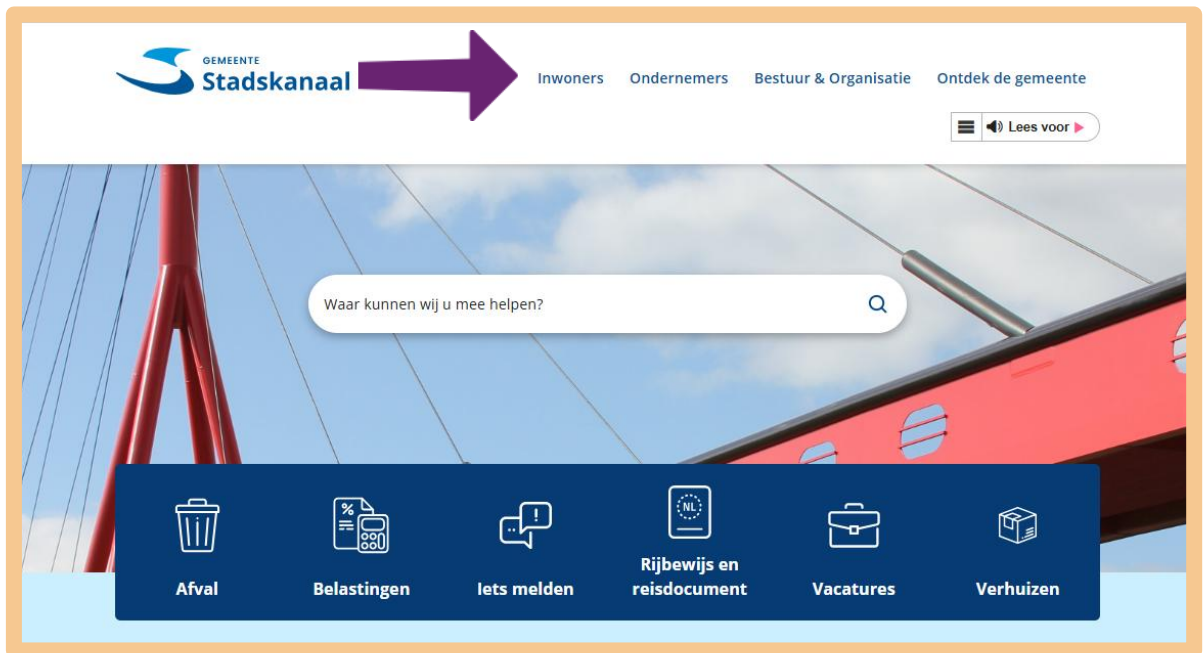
GEMEENTE
Stadskanaal

Inwoners Ondernemers Bestuur & Organisatie Ontdek de gemeente

Lees voor

Waar kunnen wij u mee helpen?

%

NL

Afval

Belastingen

Iets melden

Rijbewijs en reisdocument

Vacatures

Verhuizen